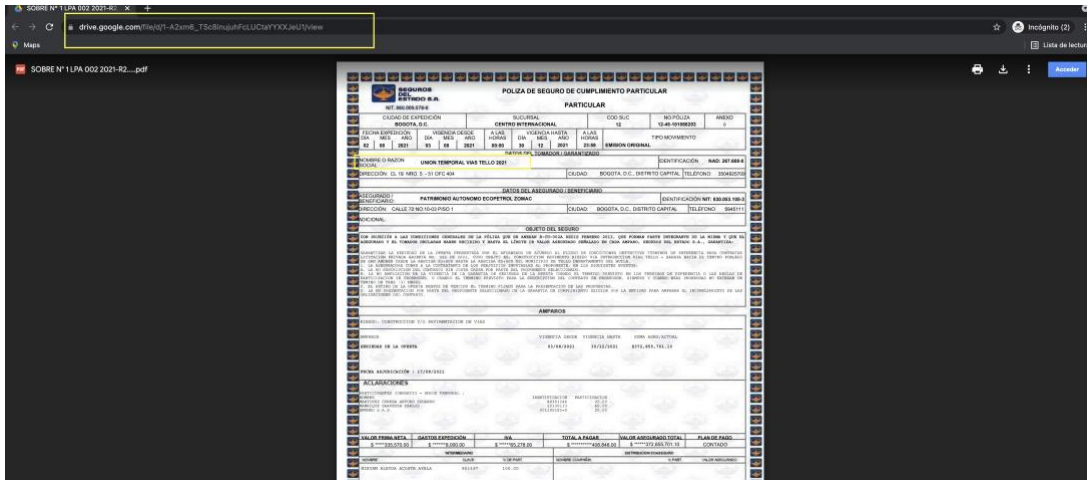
SOBRE N° 1 LPA 002 2021-R2 ×

drive.google.com/file/d/1-A2xm6_TSc8inujuhFcLUCtaYYXXJeU1/view

Incógnito (2)

Maps

Lista de lectura

SOBRE N° 1 LPA 002 2021-R2....pdf

Acceder

SEGUROS DEL ESTADO S.A.

NIT. 860.009.578-6

POLIZA DE SEGURO DE CUMPLIMIENTO PARTICULAR

PARTICULAR

| CIUDAD DE EXPEDICIÓN | SUCURSAL | COD.SUC | NO.PÓLIZA | ANEXO |
|---|---|---|---|---|
| BOGOTA, D.C. | CENTRO INTERNACIONAL | 12 | 12-45-101008203 | 0 |

| FECHA EXPEDICIÓN DIA MES AÑO | VIGENCIA DESDE DIA MES AÑO | A LAS HORAS | VIGENCIA HASTA DIA MES AÑO | A LAS HORAS | TIPO MOVIMIENTO |
|---|---|---|---|---|---|
| 02 09 2021 | 01 09 2021 | 00:00 | 30 12 2021 | 23:59 | EMISION ORIGINAL |

DATOS DEL TOMADOR / GARANTIZADO

NOMBRE O RAZON SOCIAL: UNION TEMPORAL VIAS TELLO 2021 IDENTIFICACION: NAD: 267.669-6

DIRECCION: CL 19 NRO. 5 - 51 OFC 404 CIUDAD: BOGOTA, D.C., DISTRITO CAPITAL TELEFONO: 3504925793

DATOS DEL ASEGURADO / BENEFICIARIO

ASEGURADO / BENEFICIARIO: PATRIMONIO AUTONOMO ECOPETROL ZOMAC IDENTIFICACION NIT: 830.053.105-3

DIRECCION: CALLE 72 NO.10-03 PISO 1 CIUDAD: BOGOTA, D.C., DISTRITO CAPITAL TELEFONO: 5945111

ADICIONAL:

OBJETO DEL SEGURO

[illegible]

AMPAROS

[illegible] CONSTRUCCION Y/O REHABILITACION DE VIAS

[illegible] VIGENCIA DESDE VIGENCIA HASTA SUMA ASEGURADA

SERIEDAD DE LA OFERTA 01/09/2021 30/12/2021 $372.855,701.10

FECHA ADJUDICACION : 17/09/2021

ACLARACIONES

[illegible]

| VALOR PRIMA NETA | GASTOS EXPEDICIÓN | IVA | TOTAL A PAGAR | VALOR ASEGURADO TOTAL | PLAN DE PAGO |
|---|---|---|---|---|---|
| $ *****330,570.00 | $ *******9,000.00 | $ ******60,278.00 | $ *********400,848.00 | $ *****372,855,701.10 | CONTADO |

INTERMEDIARIO | DISTRIBUCION COASEGURO

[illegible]